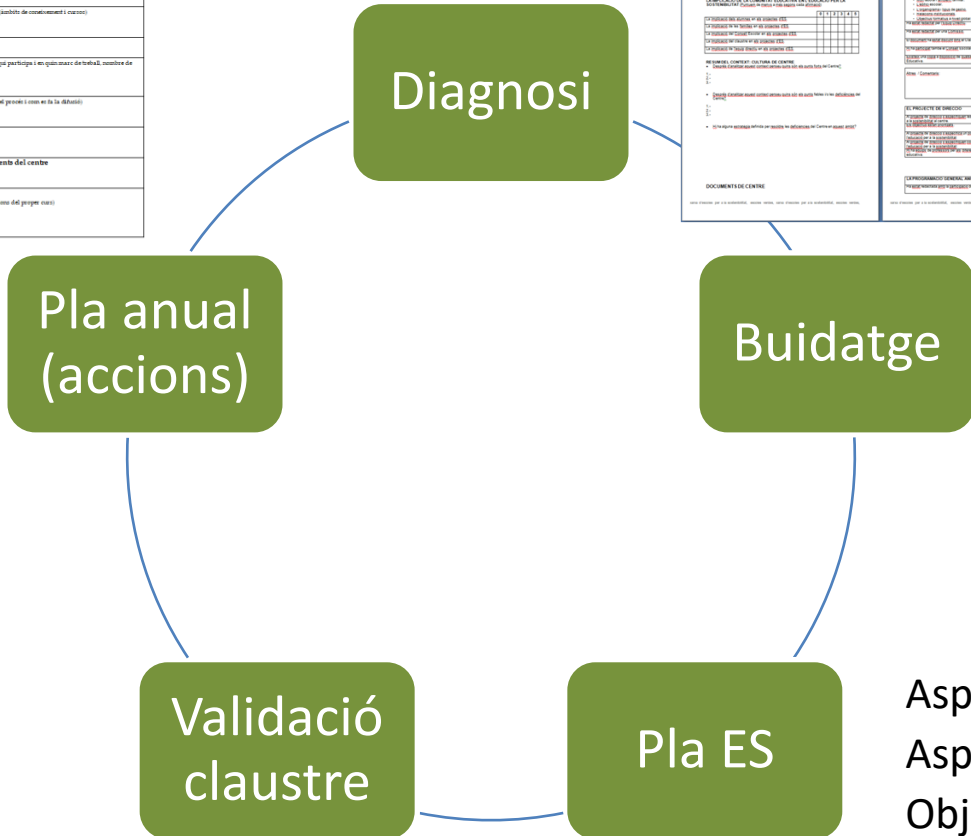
àmbits de coneixement i cursos)

qui participa i en quin marc de treball, nombre de

el procés i com es fa la difusió)

ents del centre

curs del proper curs)

Diagnosi

Buidatge

Pla ES

Validació claustre

Pla anual (accions)

DOCUMENTS DE CENTRE

Asp
Asp
Obj